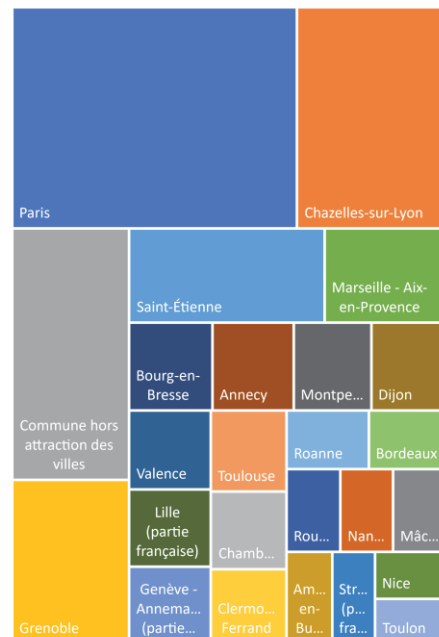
Paris
Chazelles-sur-Lyon
Saint-Étienne
Marseille - Aix-en-Provence
Commune hors attraction des villes
Bourg-en-Bresse
Annecy
Montpe...
Dijon
Valence
Toulouse
Roanne
Bordeaux
Lille (partie française)
Chamb...
Rou...
Nan...
Mâc...
Grenoble
Genève - Annema... (partie...
Clermo... Ferrand
Am... en-Bu...
Str... (p... fra...
Nice
Toulon